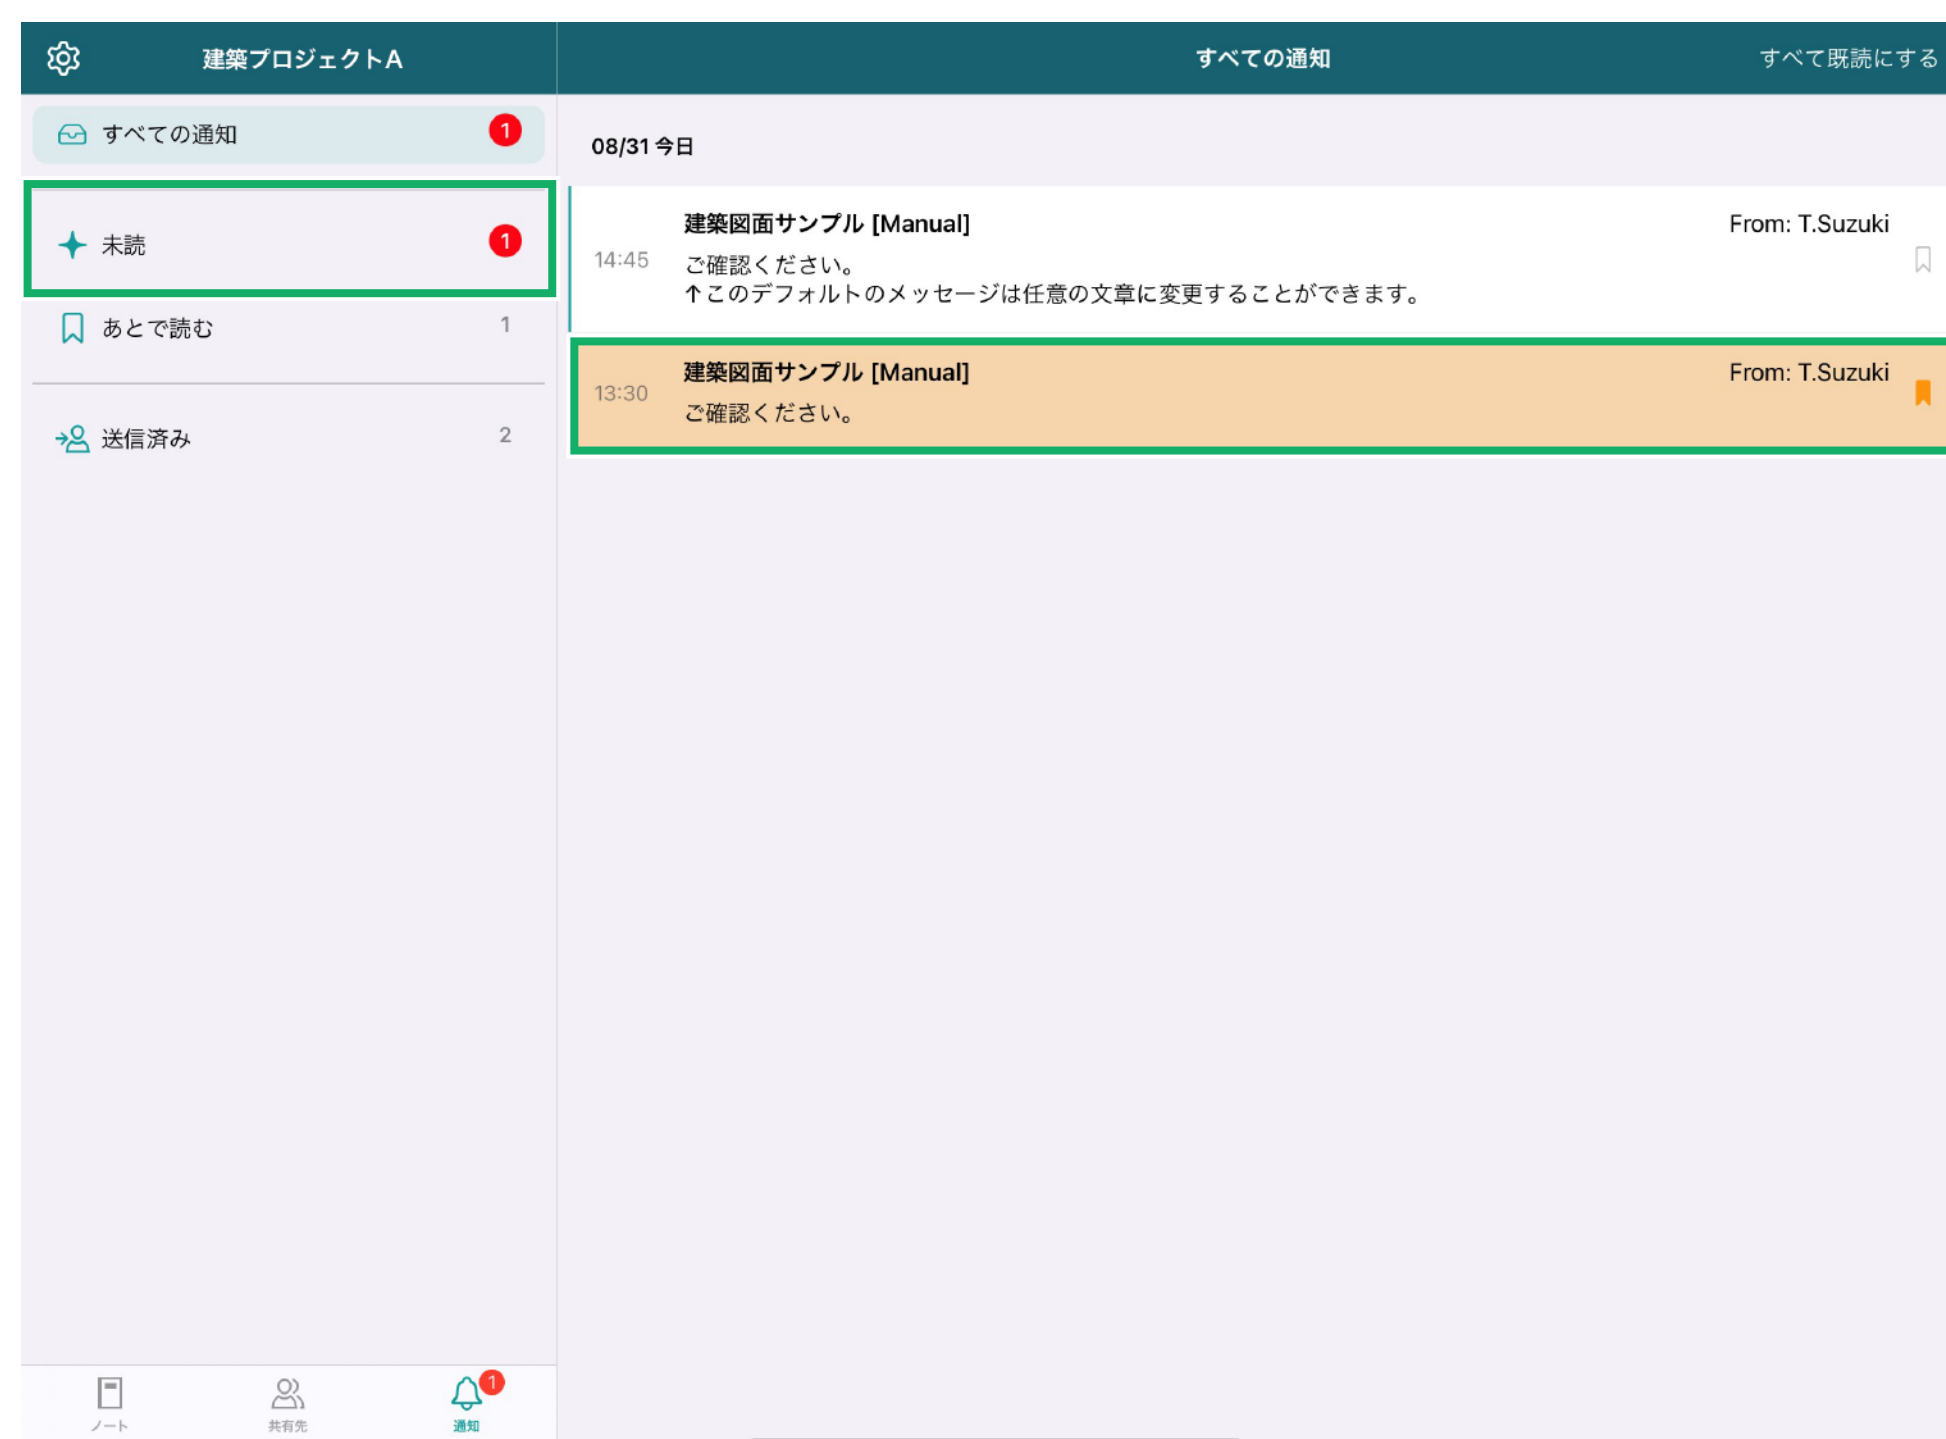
建築プロジェクトA

すべての通知 1

未読 1

あとで読む 1

送信済み 2

すべての通知

すべて既読にする

08/31 今日

14:45
建築図面サンプル [Manual]
From: T.Suzuki
ご確認ください。
↑このデフォルトのメッセージは任意の文章に変更することができます。

13:30
建築図面サンプル [Manual]
From: T.Suzuki
ご確認ください。

ノート
共有先
通知 1